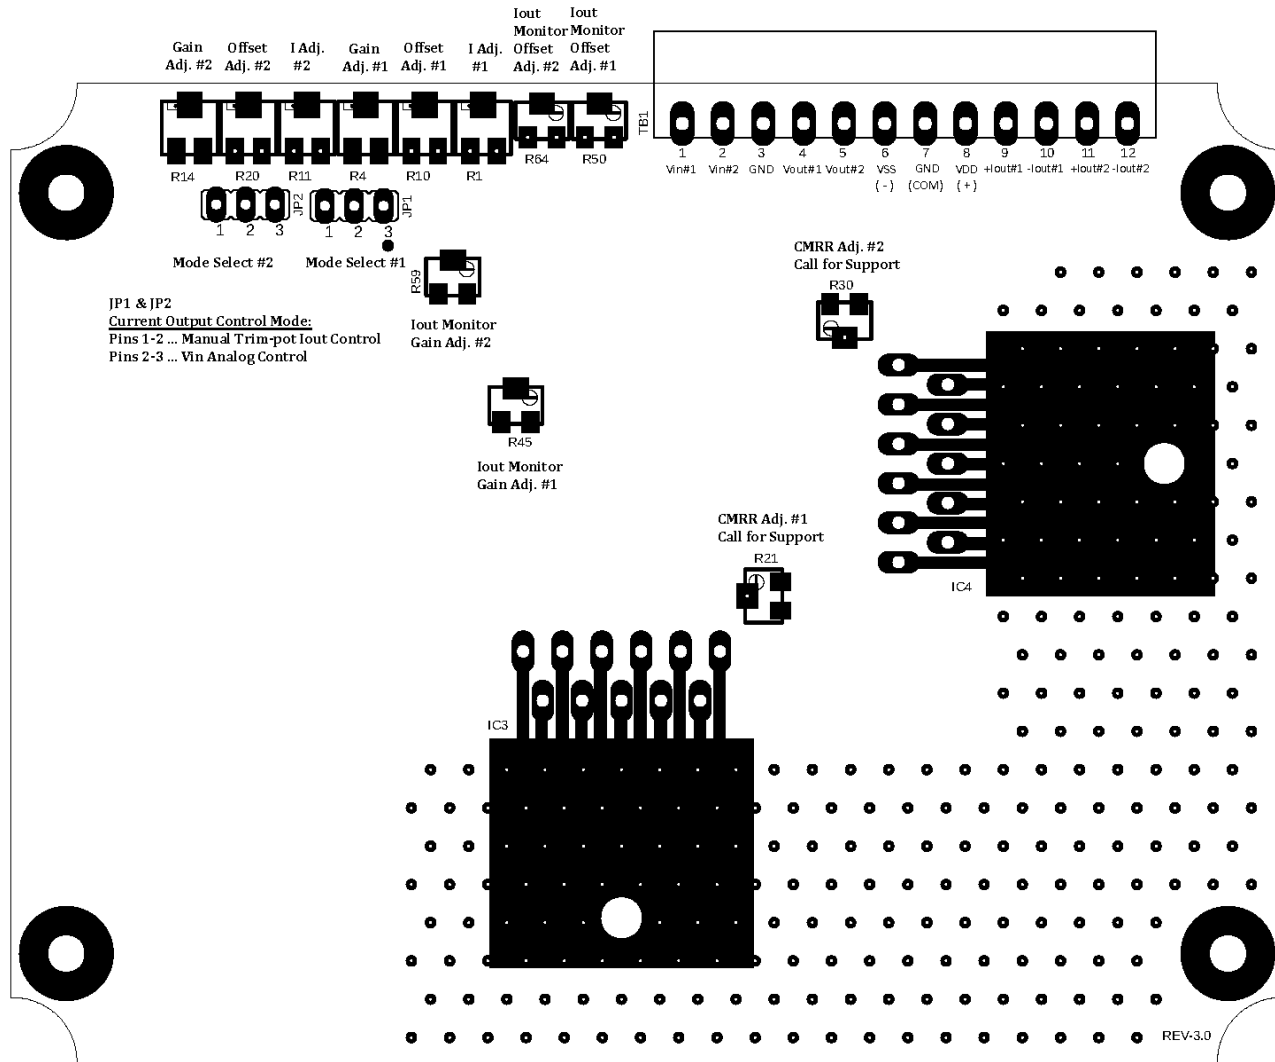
Gain Adj. #2
Offset Adj. #2
I Adj. #2
Gain Adj. #1
Offset Adj. #1
I Adj. #1
Iout Monitor Offset Adj. #2
Iout Monitor Offset Adj. #1

TB1

R14 R20 R11 R4 R10 R1 R64 R50

1 Vin#1
2 Vin#2
3 GND
4 Vout#1
5 Vout#2
6 VSS (-)
7 GND (COM)
8 VDD (+)
9 +Iout#1
10 -Iout#1
11 +Iout#2
12 -Iout#2

JP2 1 2 3
JP1 1 2 3

Mode Select #2
Mode Select #1

R59
Iout Monitor Gain Adj. #2

CMRR Adj. #2
Call for Support
R30

JP1 & JP2
Current Output Control Mode:
Pins 1-2 ... Manual Trim-pot Iout Control
Pins 2-3 ... Vin Analog Control

R45
Iout Monitor Gain Adj. #1

CMRR Adj. #1
Call for Support
R21

IC4

IC3

REV-3.0